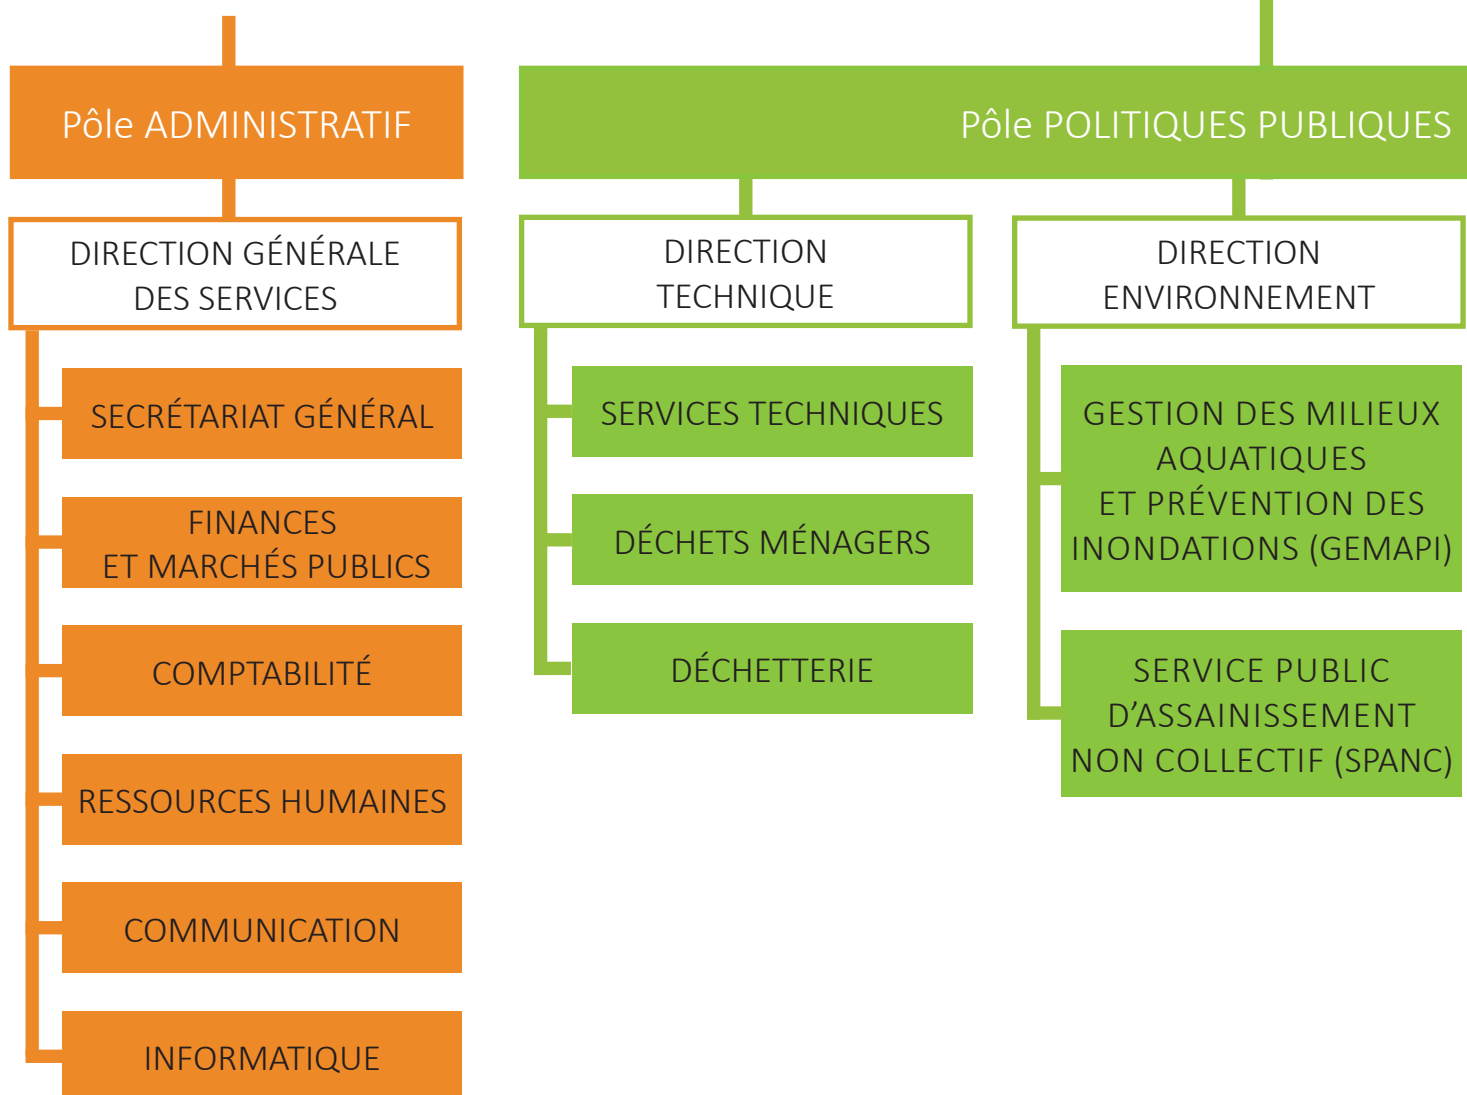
Pôle ADMINISTRATIF

DIRECTION GÉNÉRALE DES SERVICES

SECRÉTARIAT GÉNÉRAL

FINANCES ET MARCHÉS PUBLICS

COMPTABILITÉ

RESSOURCES HUMAINES

COMMUNICATION

INFORMATIQUE

Pôle POLITIQUES PUBLIQUES

DIRECTION TECHNIQUE

SERVICES TECHNIQUES

DÉCHETS MÉNAGERS

DÉCHETTERIE

DIRECTION ENVIRONNEMENT

GESTION DES MILIEUX AQUATIQUES ET PRÉVENTION DES INONDATIONS (GEMAPI)

SERVICE PUBLIC D'ASSAINISSEMENT NON COLLECTIF (SPANC)